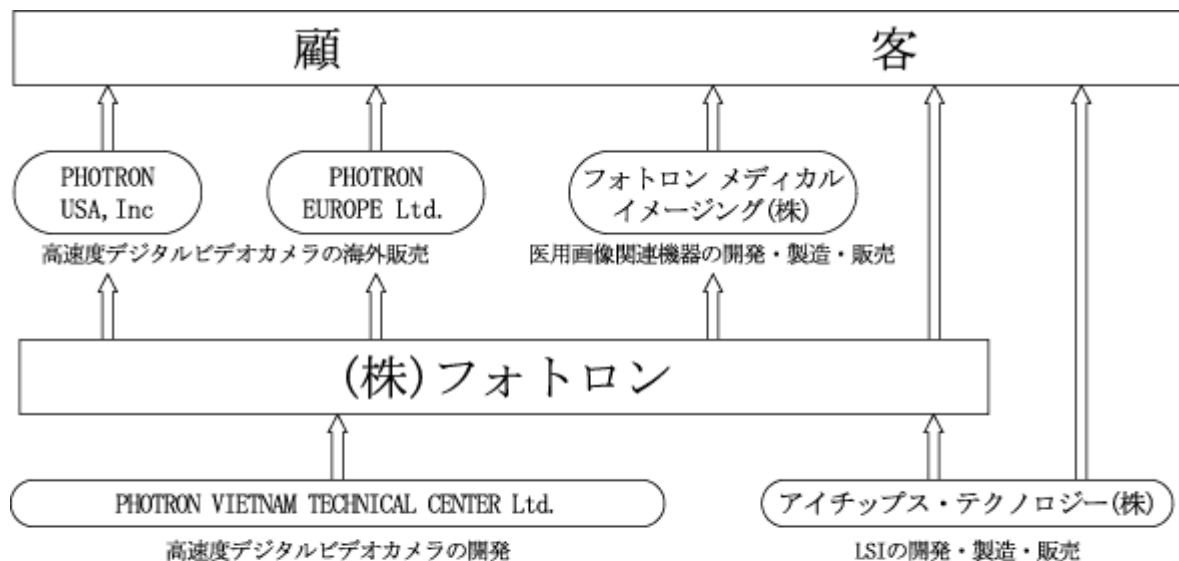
顧　客

PHOTRON USA, Inc

PHOTRON EUROPE Ltd.

高速度デジタルビデオカメラの海外販売

フォトロン メディカル イメージング(株)

医用画像関連機器の開発・製造・販売

(株)フォトロン

PHOTRON VIETNAM TECHNICAL CENTER Ltd.

高速度デジタルビデオカメラの開発

アイチップス・テクノロジー(株)

LSIの開発・製造・販売